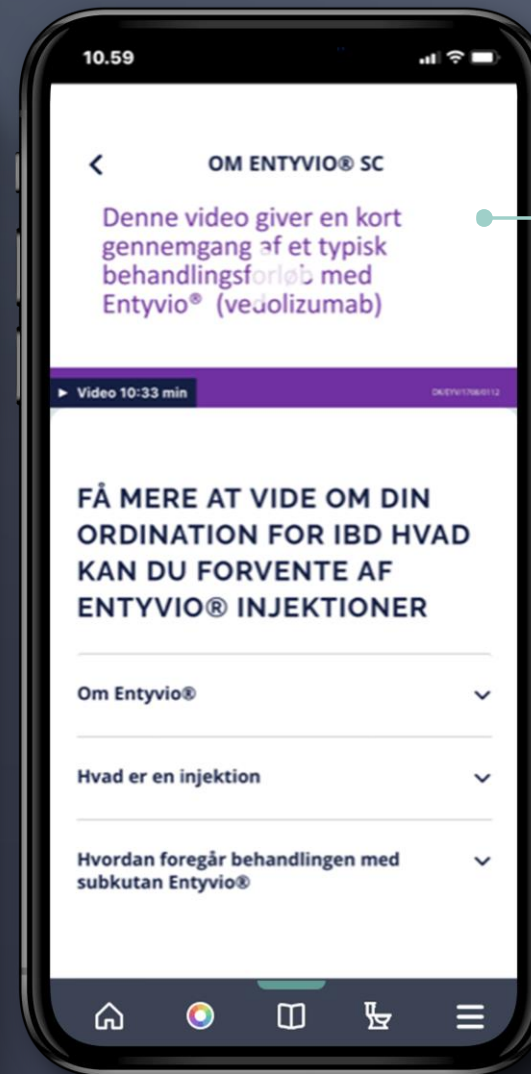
10.59

OM ENTYVIO® SC

Denne video giver en kort gennemgang af et typisk behandlingsforløb med Entyvio® (vedolizumab)

► Video 10:33 min

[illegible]

FÅ MERE AT VIDE OM DIN ORDINATION FOR IBD HVAD KAN DU FORVENTE AF ENTYVIO® INJEKTIONER

Om Entyvio®

Hvad er en injektion

Hvordan foregår behandlingen med subkutan Entyvio®